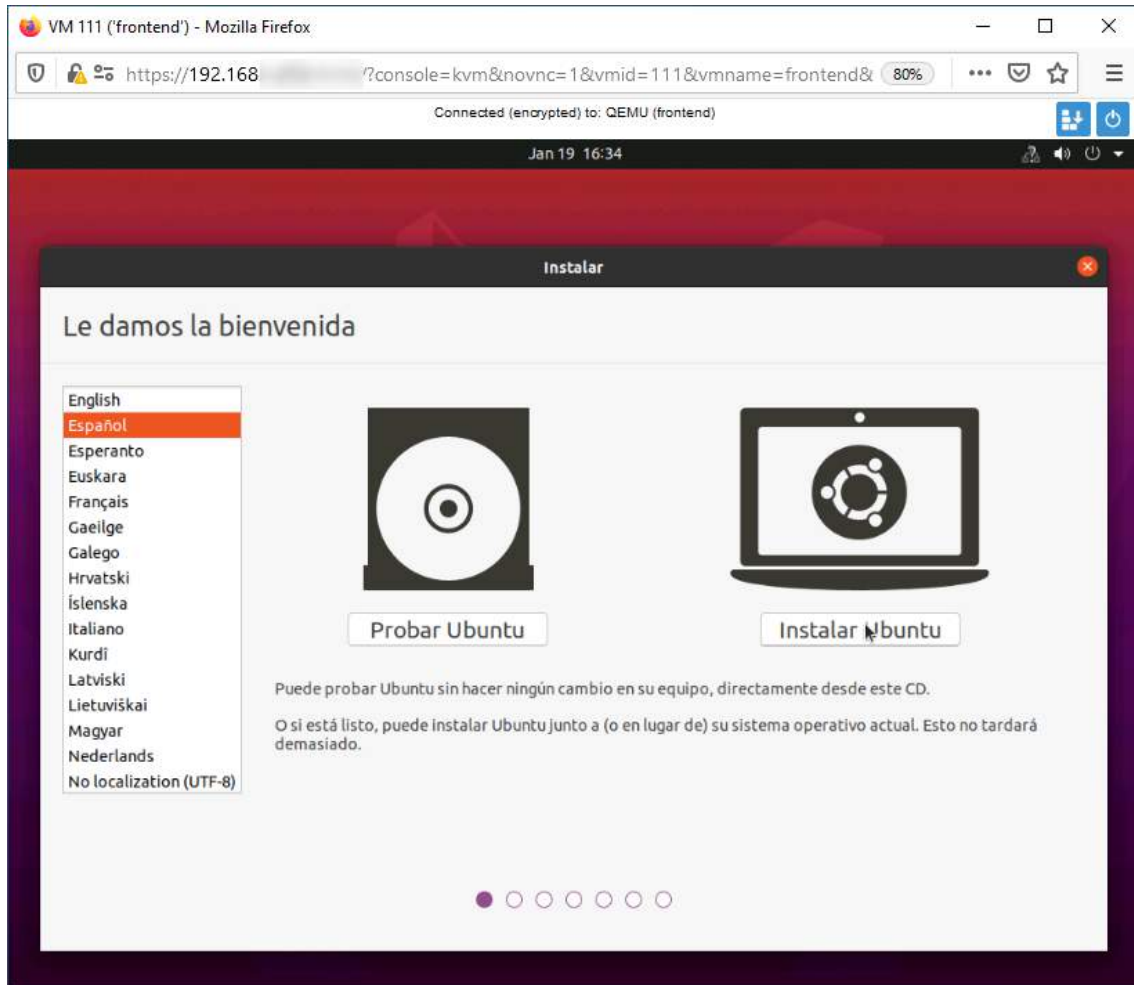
VM 111 ('frontend') - Mozilla Firefox

https://192.168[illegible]?console=kvm&novnc=1&vmid=111&vmname=frontend& 80%

Connected (encrypted) to: QEMU (frontend)

Jan 19 16:34

Instalar

Le damos la bienvenida

English
Español
Esperanto
Euskara
Français
Gaeilge
Galego
Hrvatski
Íslenska
Italiano
Kurdî
Latviski
Lietuviškai
Magyar
Nederlands
No localization (UTF-8)

Probar Ubuntu

Instalar Ubuntu

Puede probar Ubuntu sin hacer ningún cambio en su equipo, directamente desde este CD.

O si está listo, puede instalar Ubuntu junto a (o en lugar de) su sistema operativo actual. Esto no tardará demasiado.